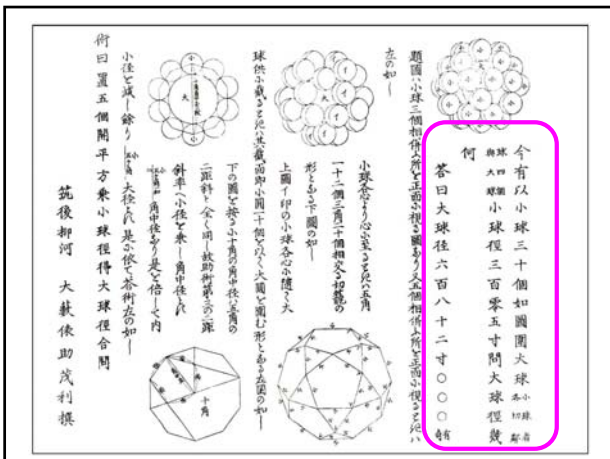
今有以小球三十個如圖圍大球 各小球相切 球與大球切 小球徑三百零五寸問大球徑幾何

答曰大球徑六百八十二寸○○○餘

題図小球三十個相併大所を正面より視る図なり又右個相併大所を正面より視る図なり左の如し

小球各一より心を至る線は大球の正五角一十二個三角二十個相交る相接の形をなす下図の如し

上図イ印の小球各心小球を隨く大球に併て載る所と五個小球を以て大球を圍む形とある五図の如し

下の図を按ずるに十角の角中径と五角の二面斜と全く同し故助術第三の二斜

斜率×小径を乗し角中径とし

小径を減し餘り 大径を得 是小径を倍して求る術左の如し

術曰置五個開平方乘小球徑得大球徑合問

筑後柳河 大栽俵助茂利撰